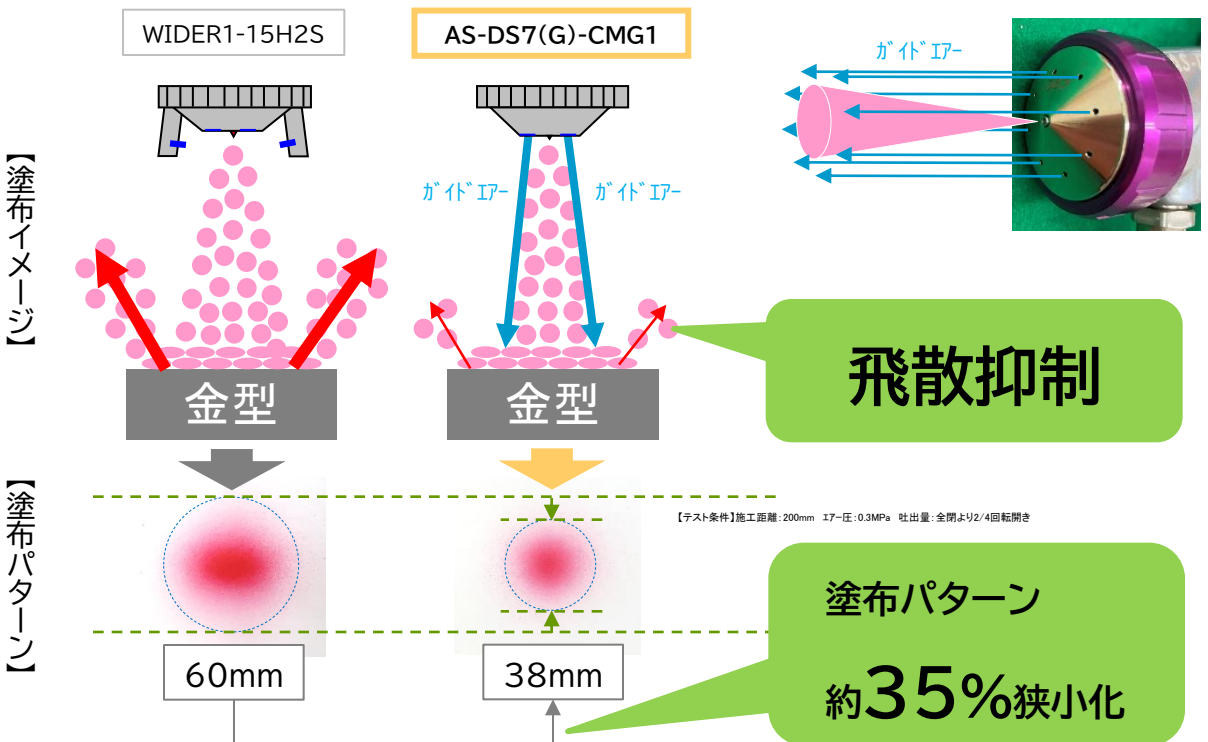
WIDER1-15H2S

AS-DS7(G)-CMG1

ｶﾞｲﾄﾞｴｱｰ

【塗布イメージ】

ｶﾞｲﾄﾞｴｱｰ ｶﾞｲﾄﾞｴｱｰ

金型

金型

飛散抑制

【塗布パターン】

【テスト条件】施工距離：200mm エアー圧：0.3MPa 吐出量：全閉より2/4回転開き

60mm

38mm

塗布パターン

約35%狭小化